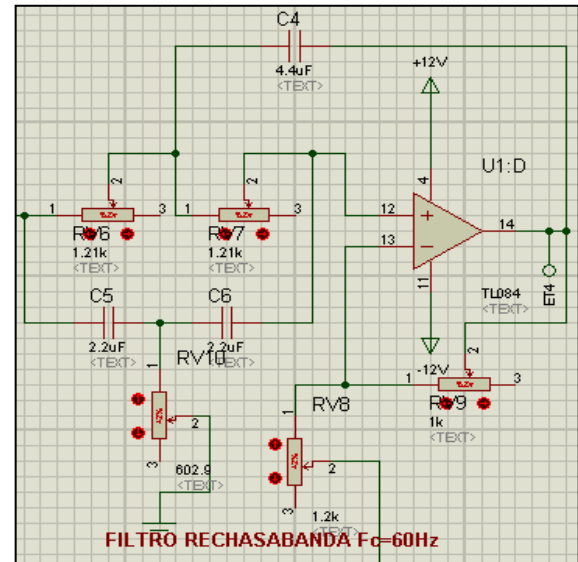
C4
4.4uF
<TEXT>
+12V
U1:D
2
2
1
3
1
3
12
14
RV6
RV7
13
1.21k
1.21k
<TEXT>
<TEXT>
11
ET4
C5
C6
TL084
<TEXT>
2.2uF
2.2uF
<TEXT>
<TEXT>
RV10
-12V
2
1
3
RV8
RV9
2
1k
<TEXT>
1
3
602.9
2
<TEXT>
3
1.2k
<TEXT>
FILTRO RECHASABANDA Fc=60Hz